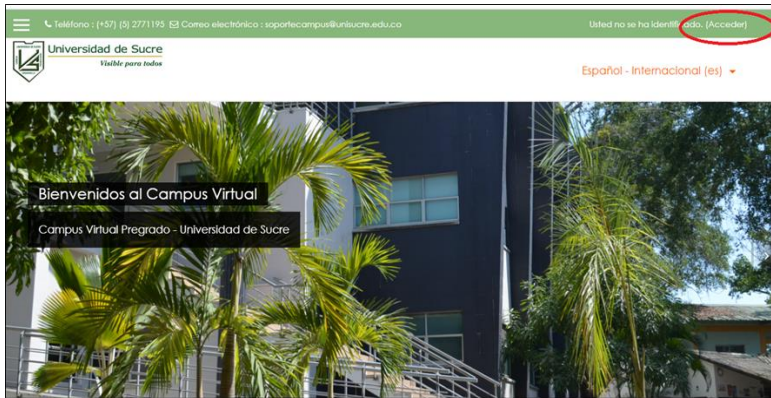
Teléfono : (+57) (5) 2771195 Correo electrónico : soportecampus@unisucre.edu.co

Usted no se ha identificado. (Acceder)

Universidad de Sucre
Visible para todos

Español - Internacional (es)

Bienvenidos al Campus Virtual

Campus Virtual Pregrado - Universidad de Sucre